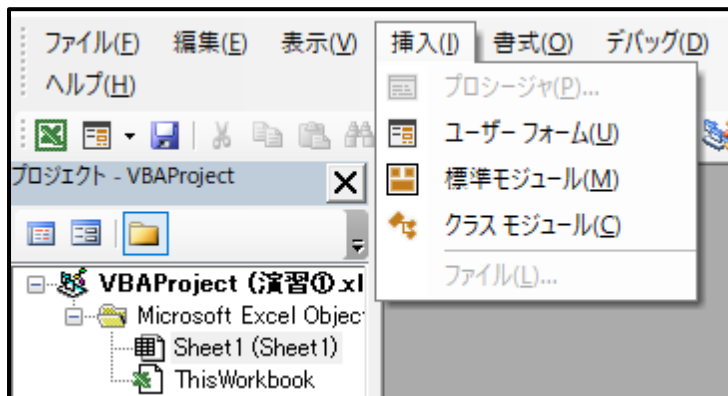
ファイル(F) 編集(E) 表示(V) 挿入(I) 書式(O) デバッグ(D) ヘルプ(H)

プロシージャ(P)...
ユーザー フォーム(U)
標準モジュール(M)
クラス モジュール(C)
ファイル(L)...

プロジェクト - VBAProject

VBAProject (演習①.xl
Microsoft Excel Objec
Sheet1 (Sheet1)
ThisWorkbook